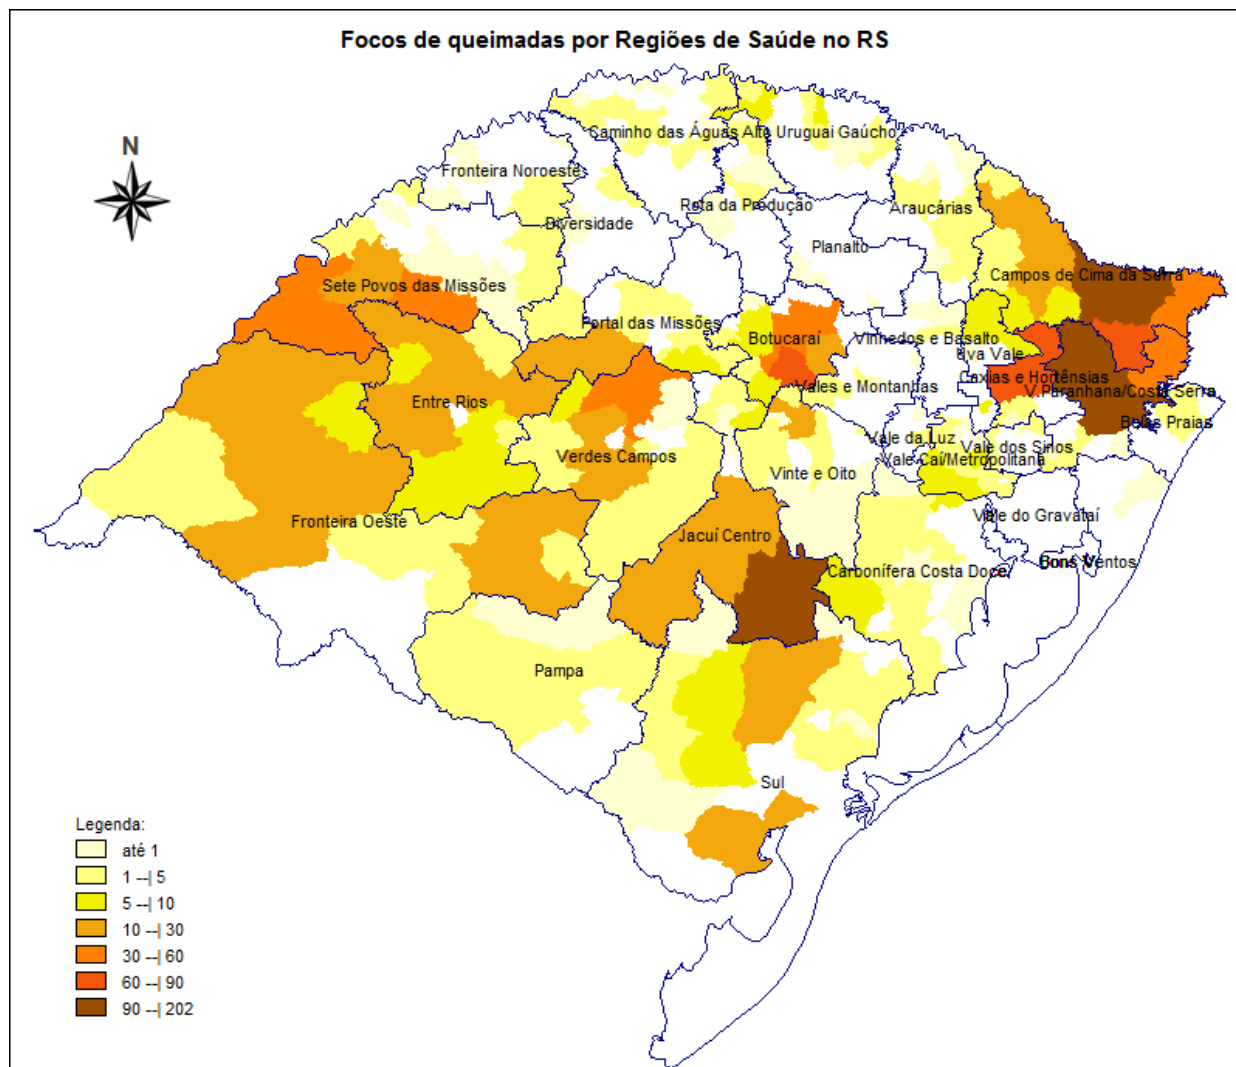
Focos de queimadas por Regiões de Saúde no RS

N

Caminho das Águas
Alto Uruguai Gaúcho
Fronteira Noroeste
Rota da Produção
Araucárias
Diversidade
Planalto
Campos de Cima da Serra
Sete Povos das Missões
Portal das Missões
Botucaraí
Vinhedos e Basalto
Uva Vale
Caxias e Hortênsias
V.Paranhana/Costa Serra
Vales e Montanhas
Entre Rios
Belas Praias
Vale da Luz
Vale dos Sinos
Vale Caí/Metropolitana
Verdes Campos
Vinte e Oito
Fronteira Oeste
Vale do Gravataí
Jacuí Centro
Bons Ventos
Carbonífera Costa Doce
Pampa
Sul

Legenda:
até 1
1 --| 5
5 --| 10
10 --| 30
30 --| 60
60 --| 90
90 --| 202